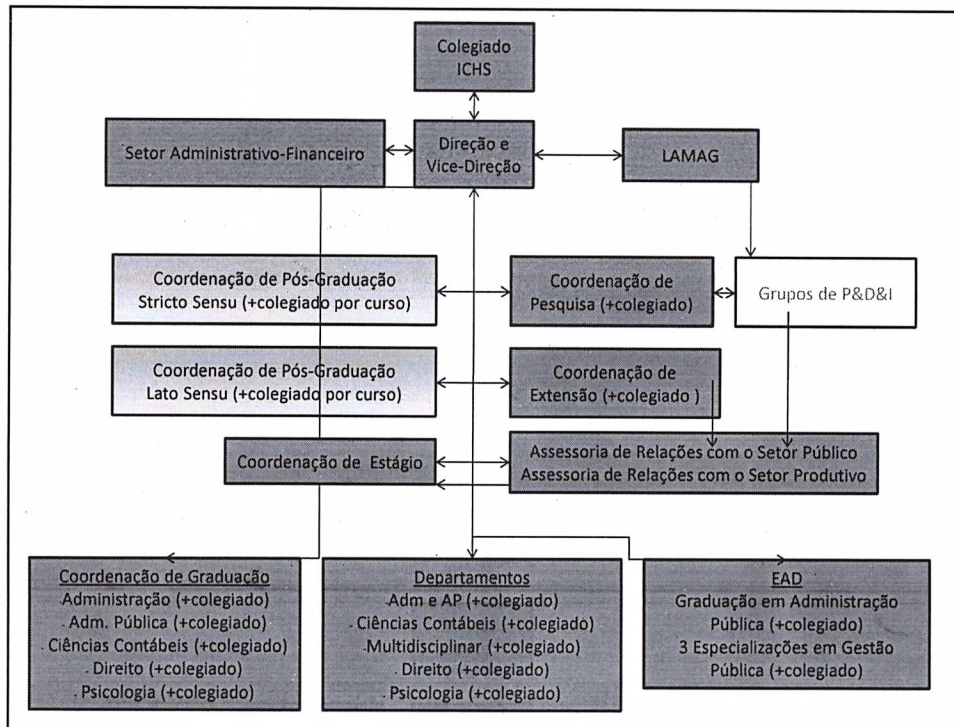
Colegiado ICHS

Setor Administrativo-Financeiro

Direção e Vice-Direção

LAMAG

Coordenação de Pós-Graduação Stricto Sensu (+colegiado por curso)

Coordenação de Pesquisa (+colegiado)

Grupos de P&D&I

Coordenação de Pós-Graduação Lato Sensu (+colegiado por curso)

Coordenação de Extensão (+colegiado )

Coordenação de Estágio

Assessoria de Relações com o Setor Público
Assessoria de Relações com o Setor Produtivo

Coordenação de Graduação
Administração (+colegiado)
Adm. Pública (+colegiado)
Ciências Contábeis (+colegiado)
Direito (+colegiado)
Psicologia (+colegiado)

Departamentos
Adm e AP (+colegiado)
Ciências Contábeis (+colegiado)
Multidisciplinar (+colegiado)
Direito (+colegiado)
Psicologia (+colegiado)

EAD
Graduação em Administração Pública (+colegiado)
3 Especializações em Gestão Pública (+colegiado)